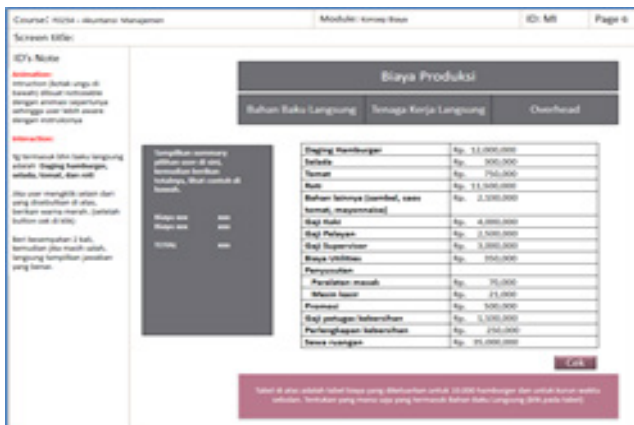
Course: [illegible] - Akuntansi Manajemen | Modul: Konsep Biaya | ID: M1 | Page 6

Screen title:

ID's Note

Animation:
Instruction (kotak ungu di bawah) dibuat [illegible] dengan animasi seperlunya sehingga user lebih aware dengan instruksinya

Interaction:
Yg termasuk bhn baku langsung adalah: Daging hamburger, selada, tomat, dan roti

Jika user mengklik selain dari yang disebutkan di atas, berikan warna merah. (setelah button cek di klik)

Beri kesempatan 2 kali, kemudian jika masih salah, langsung tampilkan jawaban yang benar.

Biaya Produksi

Bahan Baku Langsung | Tenaga Kerja Langsung | Overhead

Tampilkan summary pilihan user di sini, kemudian berikan totalnya, lihat contoh di bawah.

Biaya xxx xxx
Biaya xxx xxx

TOTAL xxx

| | |
|---|---|
| Daging Hamburger | Rp. 12,000,000 |
| Selada | Rp. 300,000 |
| Tomat | Rp. 750,000 |
| Roti | Rp. 11,500,000 |
| Bahan lainnya (sambel, saos tomat, mayonnaise) | Rp. 2,500,000 |
| Gaji Koki | Rp. 4,000,000 |
| Gaji Pelayan | Rp. 2,500,000 |
| Gaji Supervisor | Rp. 3,000,000 |
| Biaya Utilitas | Rp. 350,000 |
| Penyusutan | |
| Peralatan masak | Rp. 75,000 |
| Mesin kasir | Rp. 25,000 |
| Promosi | Rp. 500,000 |
| Gaji petugas kebersihan | Rp. 1,500,000 |
| Perlengkapan kebersihan | Rp. 250,000 |
| Sewa ruangan | Rp. 35,000,000 |

Cek

Tabel di atas adalah tabel biaya yang dikeluarkan untuk 10.000 hamburger dan untuk kurun waktu sebulan. Tentukan yang mana saja yang termasuk Bahan Baku Langsung (klik pada tabel).